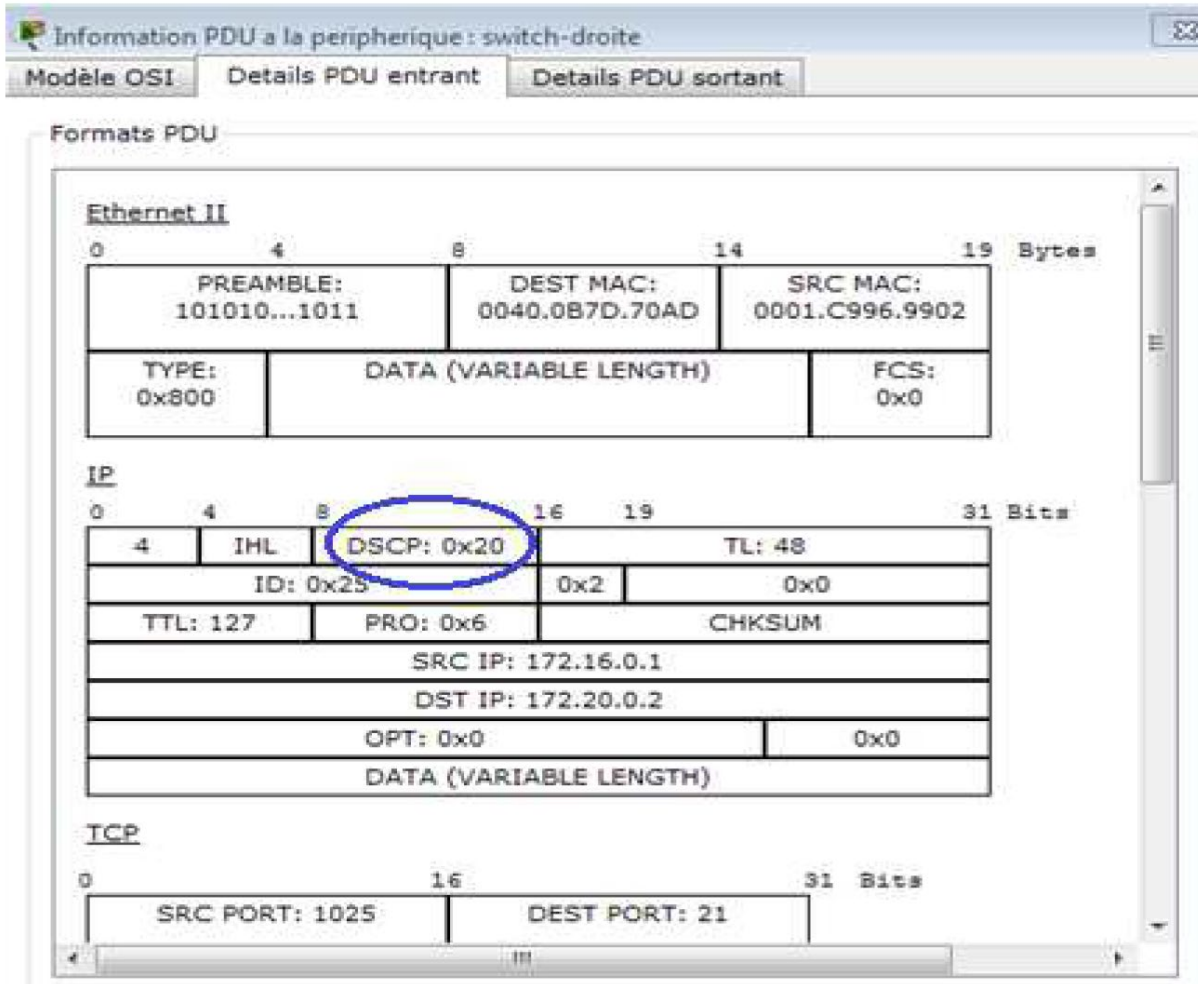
Information PDU a la peripherique : switch-droite

Modèle OSI | Details PDU entrant | Details PDU sortant

Formats PDU

Ethernet II

0 4 8 14 19 Bytes

| PREAMBLE: 101010...1011 | DEST MAC: 0040.0B7D.70AD | SRC MAC: 0001.C996.9902 |
|---|---|---|

| TYPE: 0x800 | DATA (VARIABLE LENGTH) | FCS: 0x0 |
|---|---|---|

IP

0 4 8 16 19 31 Bits

| 4 | IHL | DSCP: 0x20 | TL: 48 |
|---|---|---|---|

| ID: 0x25 | 0x2 | 0x0 |
|---|---|---|

| TTL: 127 | PRO: 0x6 | CHKSUM |
|---|---|---|

SRC IP: 172.16.0.1

DST IP: 172.20.0.2

| OPT: 0x0 | 0x0 |
|---|---|

DATA (VARIABLE LENGTH)

TCP

0 16 31 Bits

| SRC PORT: 1025 | DEST PORT: 21 |
|---|---|